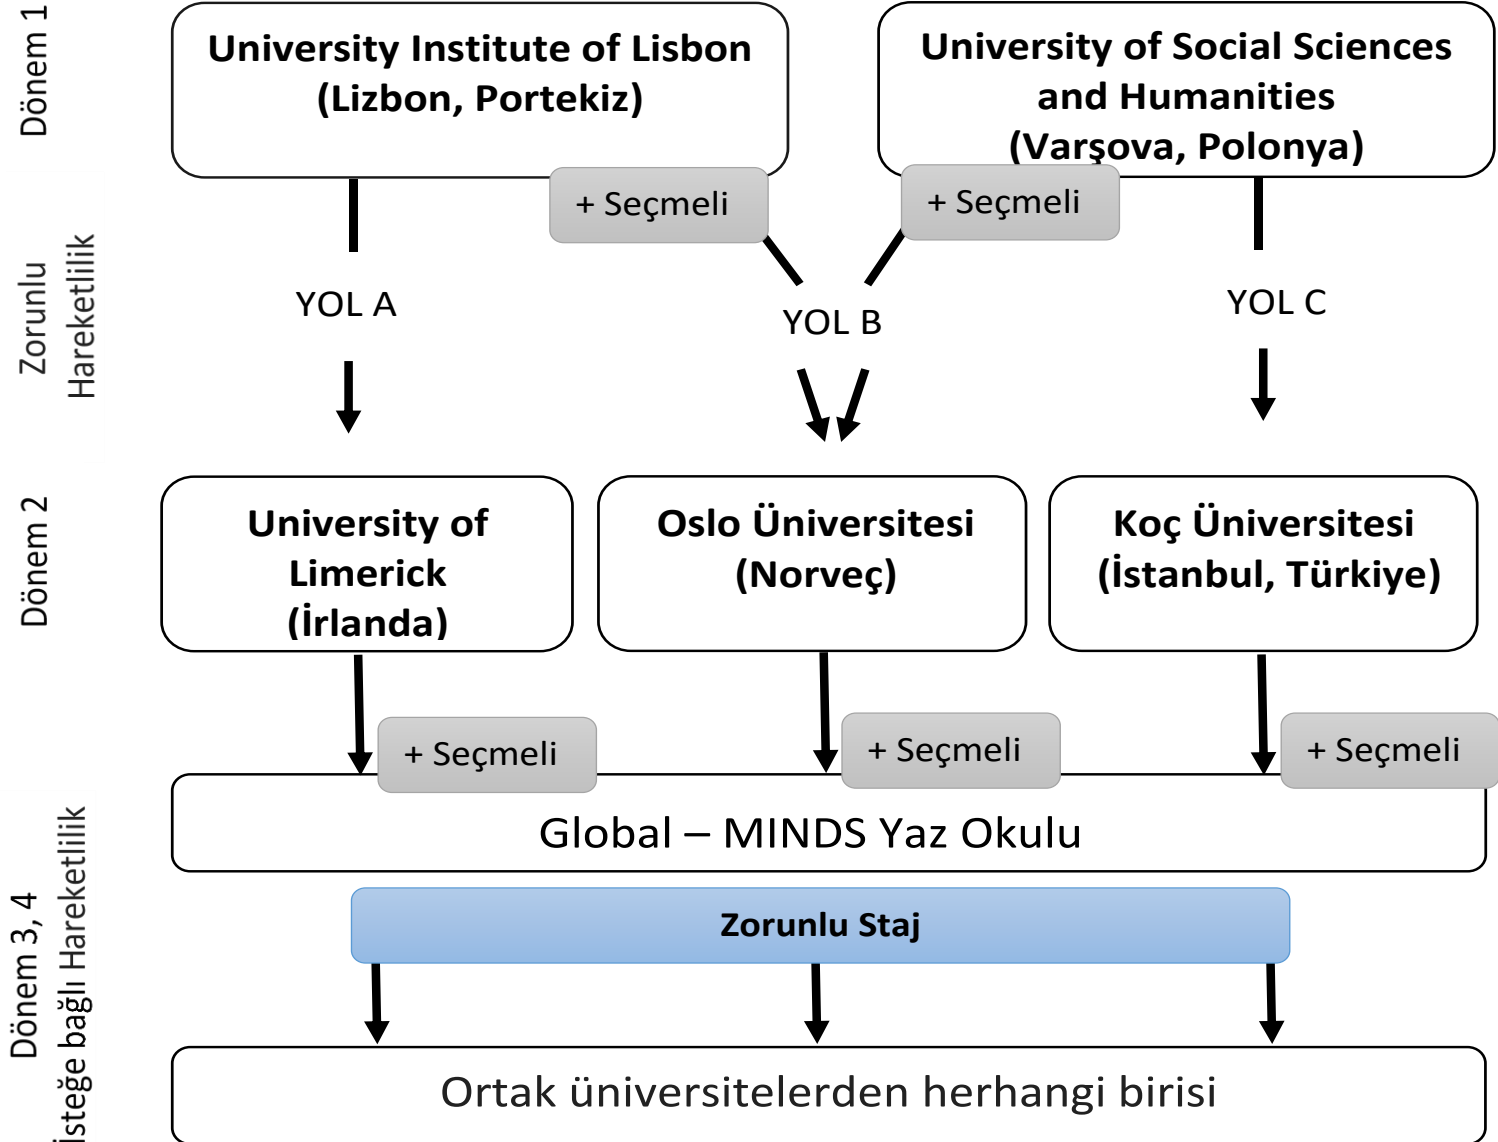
Dönem 1

University Institute of Lisbon (Lizbon, Portekiz)

University of Social Sciences and Humanities (Varşova, Polonya)

+ Seçmeli

+ Seçmeli

Zorunlu Hareketlilik

YOL A

YOL B

YOL C

Dönem 2

University of Limerick (İrlanda)

Oslo Üniversitesi (Norveç)

Koç Üniversitesi (İstanbul, Türkiye)

+ Seçmeli

+ Seçmeli

+ Seçmeli

Global – MINDS Yaz Okulu

Zorunlu Staj

Dönem 3, 4
isteğe bağlı Hareketlilik

Ortak üniversitelerden herhangi birisi